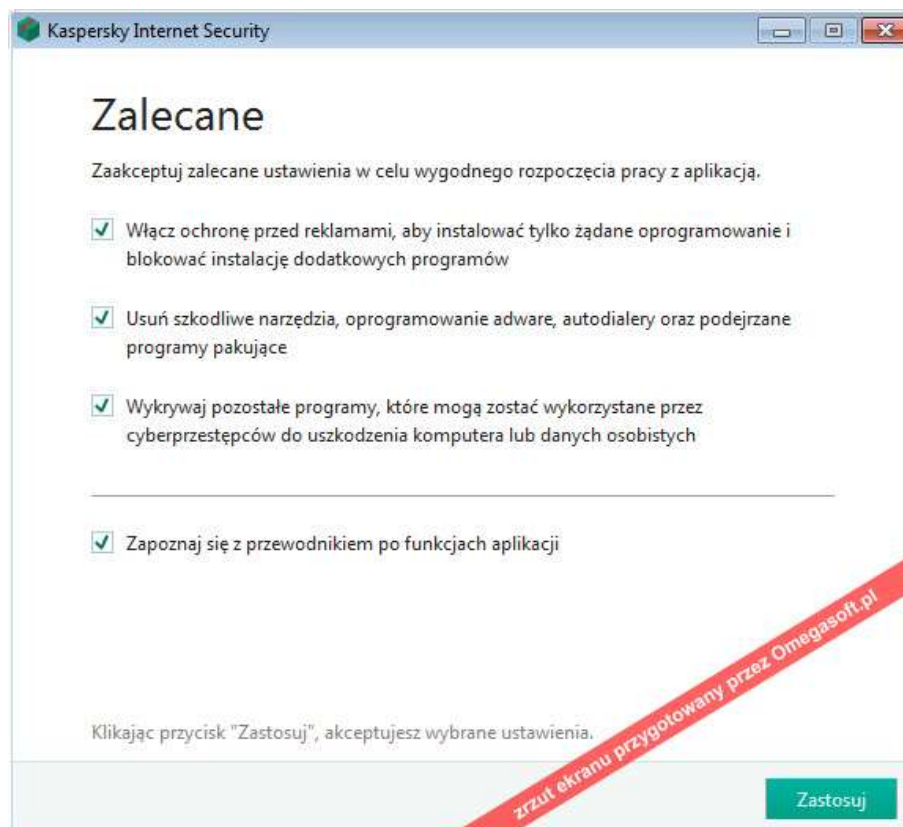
Kaspersky Internet Security

Zalecane

Zaakceptuj zalecane ustawienia w celu wygodnego rozpoczęcia pracy z aplikacją.

Włącz ochronę przed reklamami, aby instalować tylko żądane oprogramowanie i blokować instalację dodatkowych programów

Usuń szkodliwe narzędzia, oprogramowanie adware, autodialery oraz podejrzane programy pakujące

Wykrywaj pozostałe programy, które mogą zostać wykorzystane przez cyberprzestępców do uszkodzenia komputera lub danych osobistych

Zapoznaj się z przewodnikiem po funkcjach aplikacji

Klikając przycisk "Zastosuj", akceptujesz wybrane ustawienia.

zrzut ekranu przygotowany przez Omegasoft.pl

Zastosuj